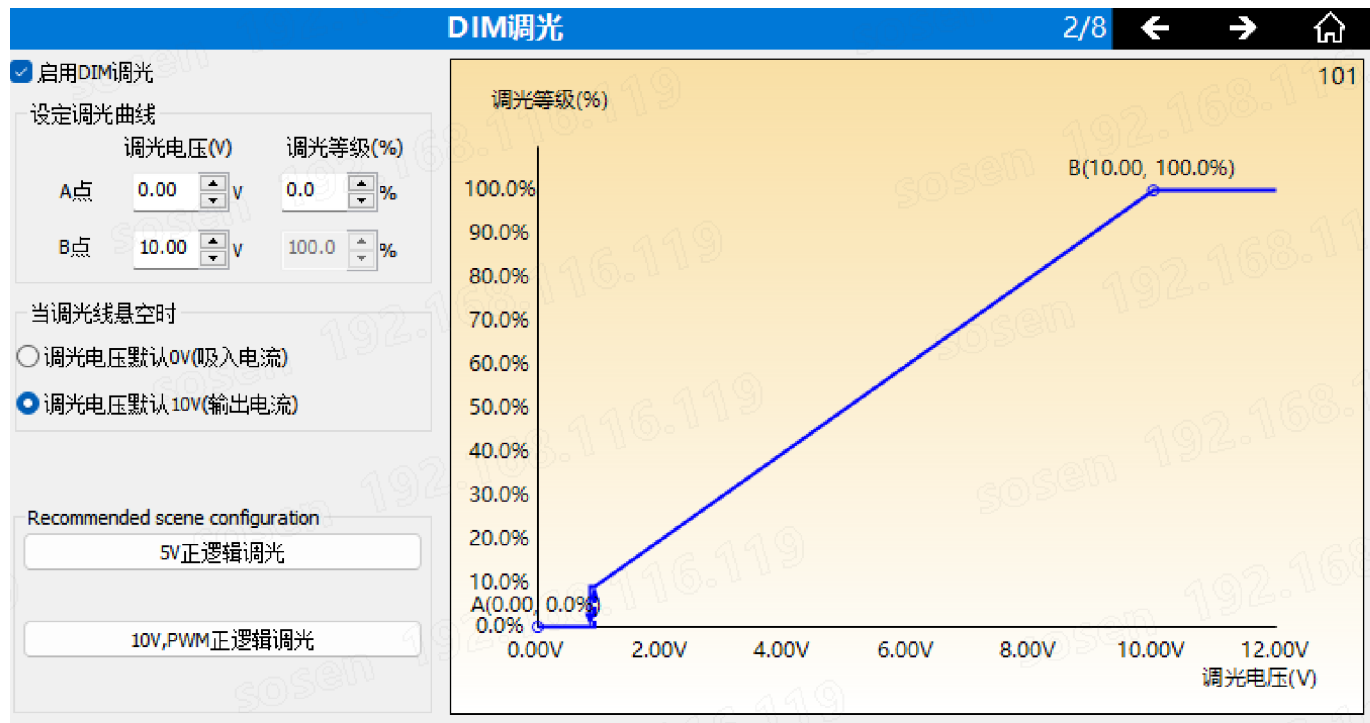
DIM调光 2/8

启用DIM调光

设定调光曲线

调光电压(V) 调光等级(%)

A点 0.00 V 0.0 %

B点 10.00 V 100.0 %

当调光线悬空时

调光电压默认0V(吸入电流)

调光电压默认10V(输出电流)

Recommended scene configuration

5V正逻辑调光

10V,PWM正逻辑调光

101

调光等级(%)

100.0%
90.0%
80.0%
70.0%
60.0%
50.0%
40.0%
30.0%
20.0%
10.0%
0.0%

B(10.00, 100.0%)

A(0.00, 0.0%)

0.00V 2.00V 4.00V 6.00V 8.00V 10.00V 12.00V

调光电压(V)

sosen 192.168.116.119